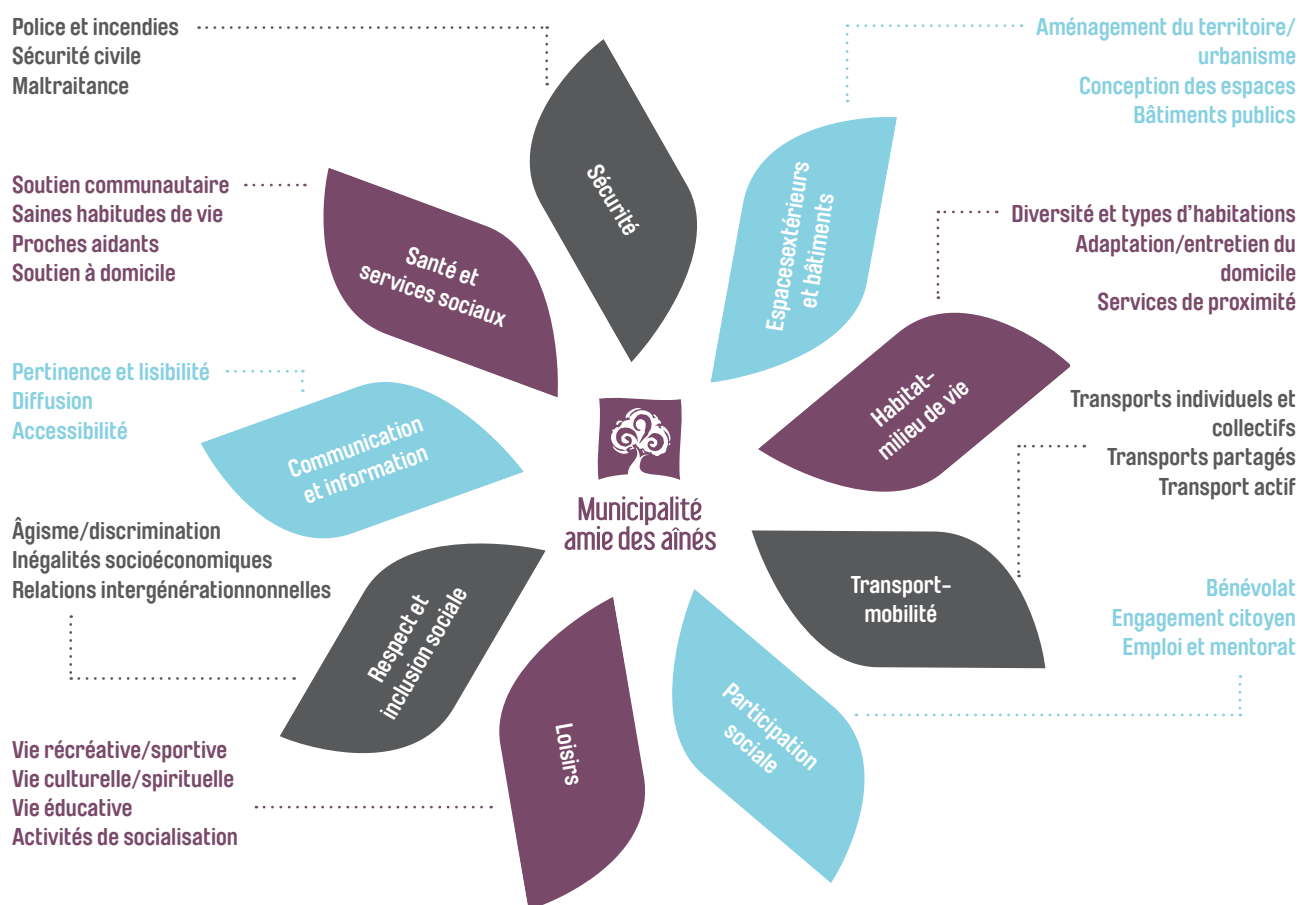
Police et incendies
Sécurité civile
Maltraitance

Aménagement du territoire/urbanisme
Conception des espaces
Bâtiments publics

Sécurité

Espacesextérieurs et bâtiments

Soutien communautaire
Saines habitudes de vie
Proches aidants
Soutien à domicile

Santé et services sociaux

Diversité et types d'habitations
Adaptation/entretien du domicile
Services de proximité

Pertinence et lisibilité
Diffusion
Accessibilité

Habitat-milieu de vie

Communication et information

Transports individuels et collectifs
Transports partagés
Transport actif

Municipalité amie des aînés

Âgisme/discrimination
Inégalités socioéconomiques
Relations intergénérationnonnelles

Transport-mobilité

Bénévolat
Engagement citoyen
Emploi et mentorat

Respect et inclusion sociale

Loisirs

Participation sociale

Vie récréative/sportive
Vie culturelle/spirituelle
Vie éducative
Activités de socialisation